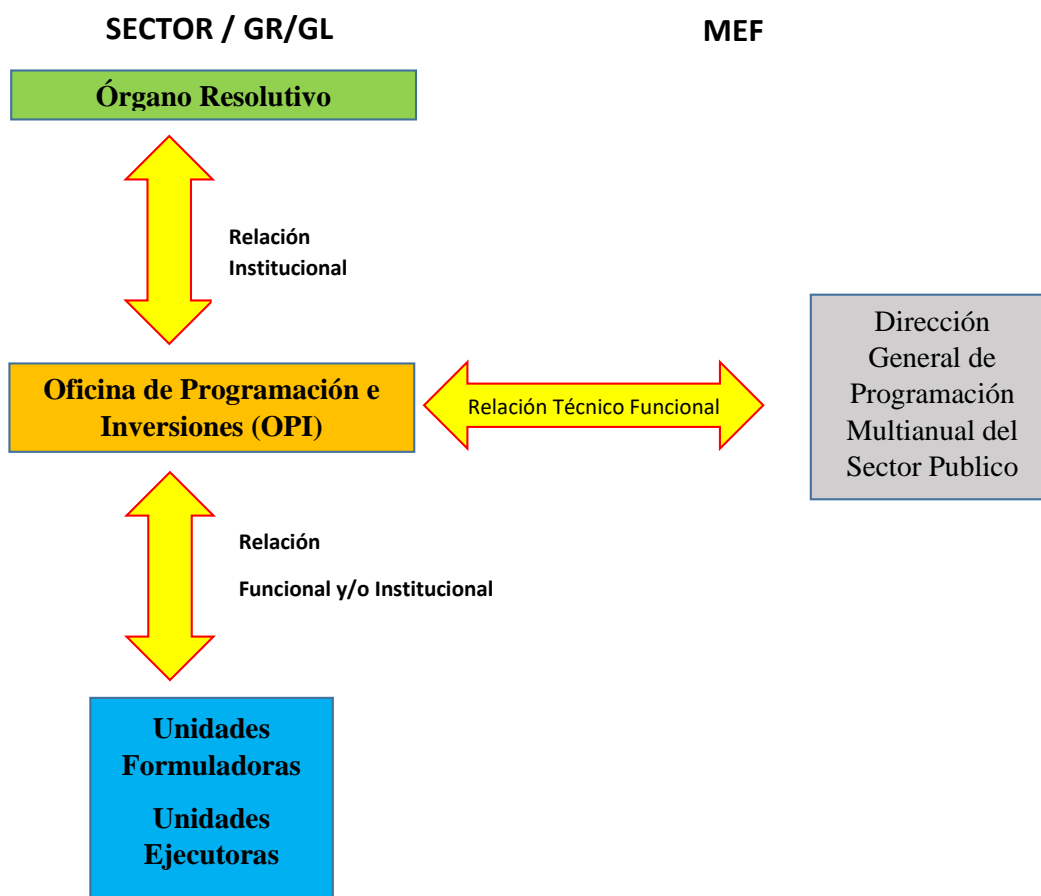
SECTOR / GR/GL

MEF

Órgano Resolutivo

Relación Institucional

Dirección General de Programación Multianual del Sector Publico

Oficina de Programación e Inversiones (OPI)

Relación Técnico Funcional

Relación

Funcional y/o Institucional

Unidades Formuladoras

Unidades Ejecutoras